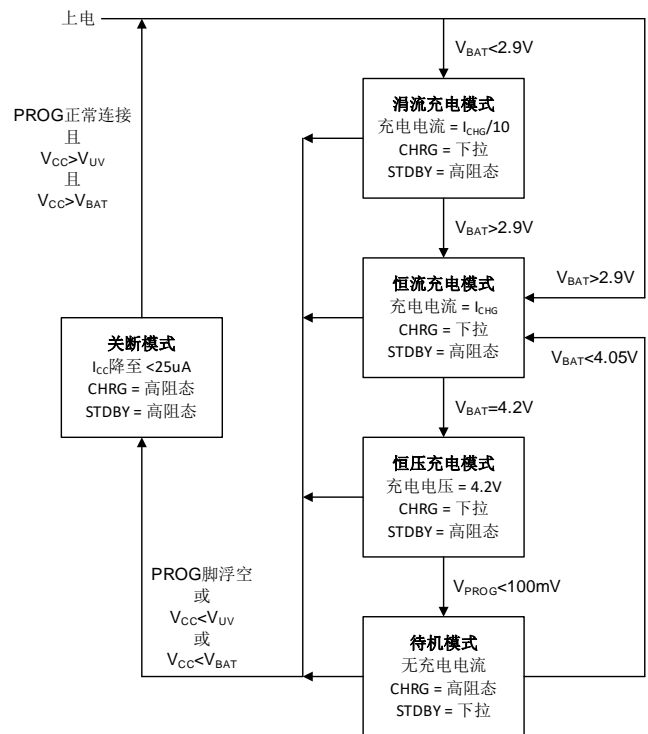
上电

$V_{BAT}$<2.9V

涓流充电模式
充电电流 = $I_{CHG}$/10
CHRG = 下拉
STDBY = 高阻态

PROG正常连接
且
$V_{CC}$>$V_{UV}$
且
$V_{CC}$>$V_{BAT}$

$V_{BAT}$>2.9V

恒流充电模式
充电电流 = $I_{CHG}$
CHRG = 下拉
STDBY = 高阻态

$V_{BAT}$>2.9V

关断模式
$I_{CC}$降至 <25uA
CHRG = 高阻态
STDBY = 高阻态

$V_{BAT}$<4.05V

$V_{BAT}$=4.2V

恒压充电模式
充电电压 = 4.2V
CHRG = 下拉
STDBY = 高阻态

PROG脚浮空
或
$V_{CC}$<$V_{UV}$
或
$V_{CC}$<$V_{BAT}$

$V_{PROG}$<100mV

待机模式
无充电电流
CHRG = 高阻态
STDBY = 下拉